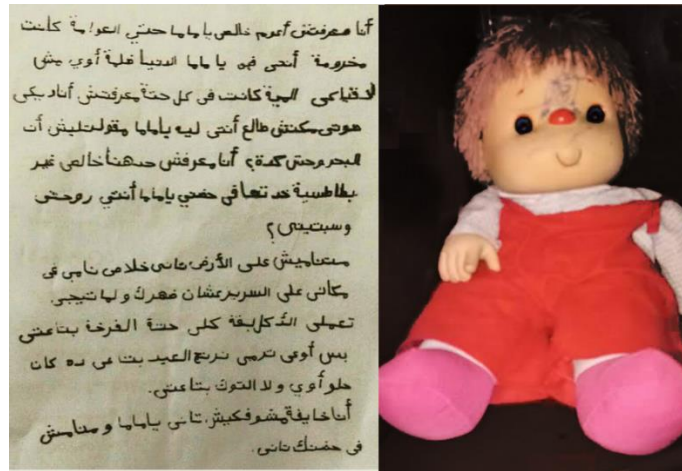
أنا معرفتش أعوم خالص يا ماما حتى العوامة كانت مخرومة أنتي فين يا ماما الدنيا قلبة أوي مش لاقياكي المية كانت في كل حتة معرفتش أنادي عليكي هو ضي مكنتش طالع أنتي ليه ياماما مقولتليش أن البحر وحش كده؟ أنا معرفش حد هنا خالص غير بطاطسية حد تعالي خديني ياماما أنتي روحتي وسبتيني؟

متنامييش على الأرض تاني خلاص نامي في مكانك على السرير عشان ضهرك و لما تيجي.

تعملي الكيكة كلي حتة الفرخة بتاعتي بس أوعي ترمي تربيع العيد بتاعي ده كان حلو أوي و لا التوت بتاعتي.

أنا خايفة مشوفكيش تاني ياماما و متنامش في حضنك تاني.